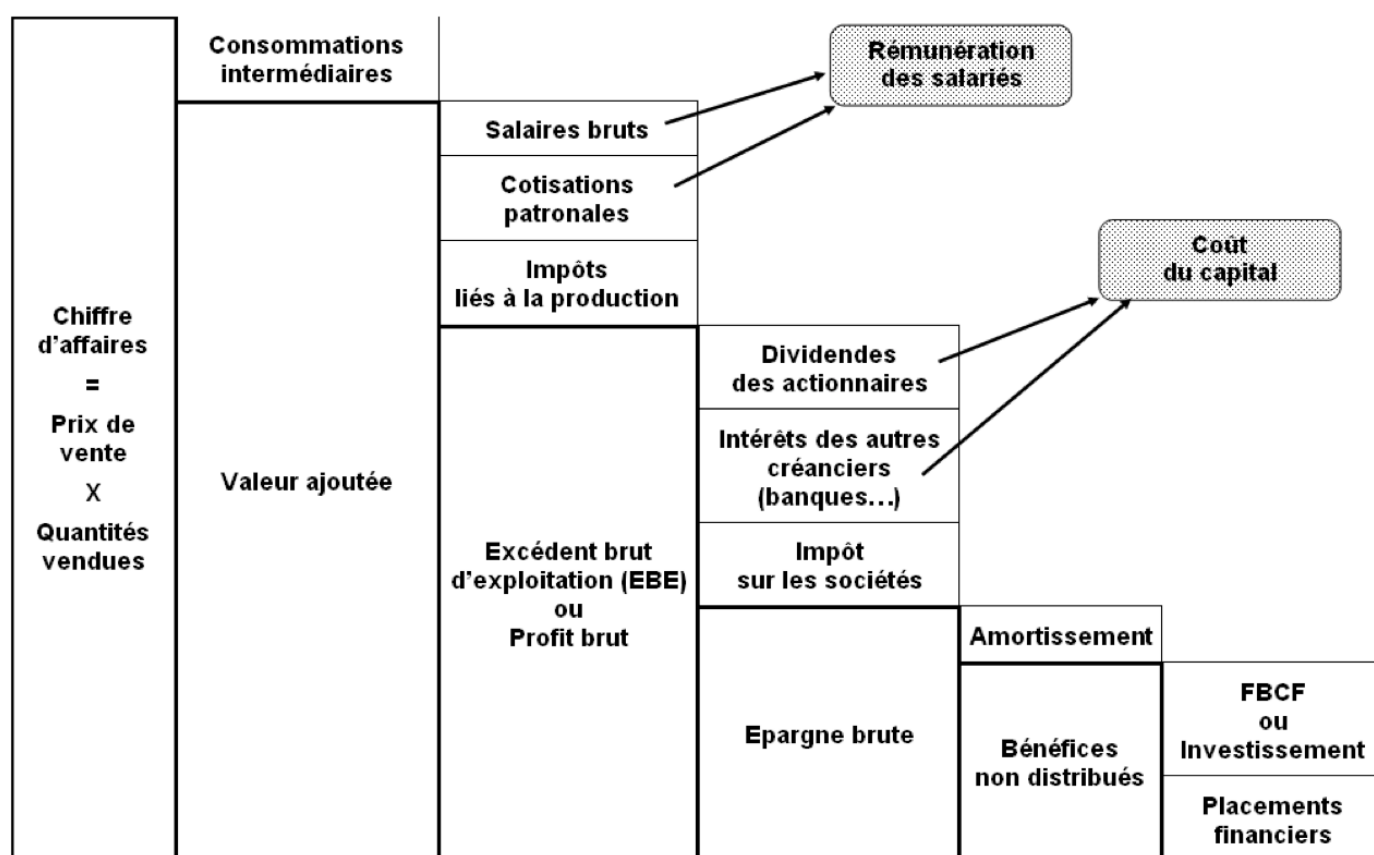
Chiffre d'affaires
=
Prix de vente
X
Quantités vendues

Consommations intermédiaires

Valeur ajoutée

Salaires bruts

Cotisations patronales

Impôts liés à la production

Rémunération des salariés

Excédent brut d'exploitation (EBE) ou Profit brut

Dividendes des actionnaires

Intérêts des autres créanciers (banques…)

Impôt sur les sociétés

Cout du capital

Epargne brute

Amortissement

Bénéfices non distribués

FBCF ou Investissement

Placements financiers